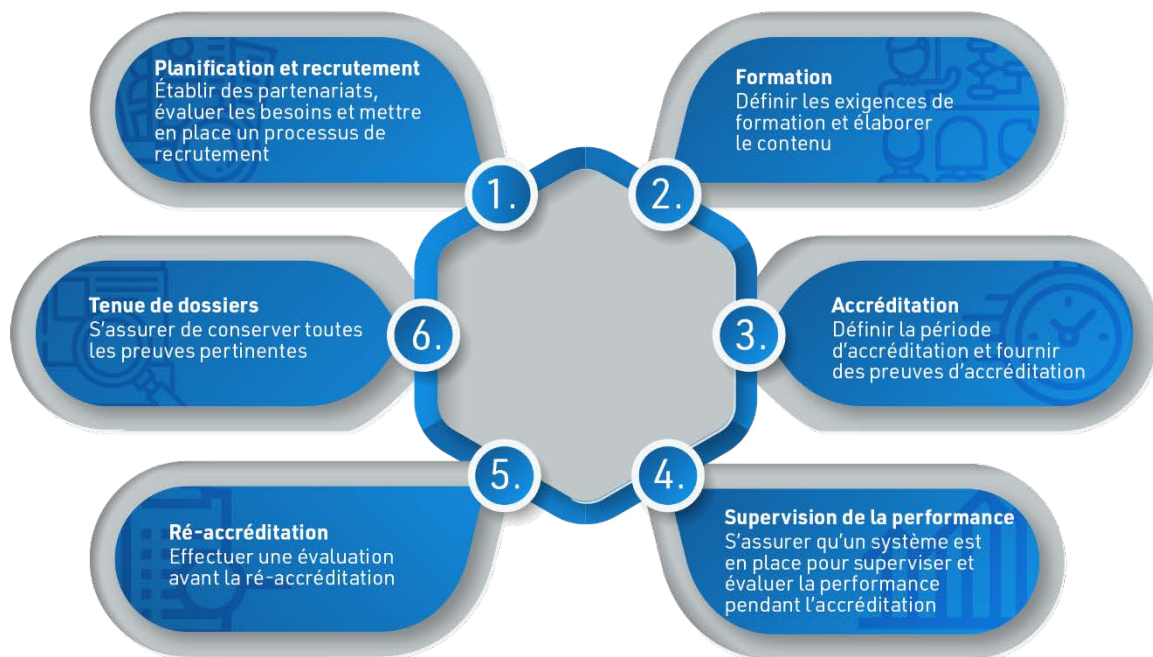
1.
Planification et recrutement
Établir des partenariats, évaluer les besoins et mettre en place un processus de recrutement

2.
Formation
Définir les exigences de formation et élaborer le contenu

3.
Accréditation
Définir la période d'accréditation et fournir des preuves d'accréditation

4.
Supervision de la performance
S'assurer qu'un système est en place pour superviser et évaluer la performance pendant l'accréditation

5.
Ré-accréditation
Effectuer une évaluation avant la ré-accréditation

6.
Tenue de dossiers
S'assurer de conserver toutes les preuves pertinentes